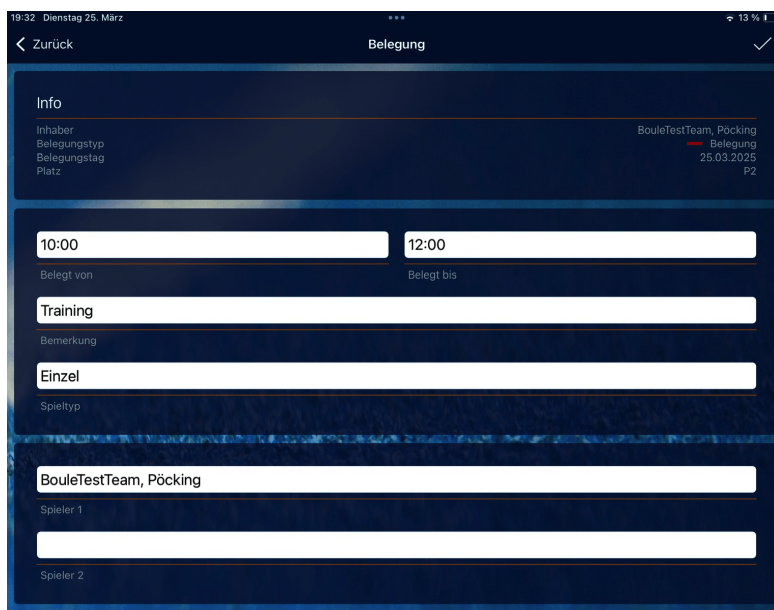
19:32 Dienstag 25. März
13 %

Zurück
Belegung

Info

| | |
|---|---|
| Inhaber | BouleTestTeam, Pöcking |
| Belegungstyp | Belegung |
| Belegungstag | 25.03.2025 |
| Platz | P2 |

10:00
Belegt von

12:00
Belegt bis

Training
Bemerkung

Einzel
Spieltyp

BouleTestTeam, Pöcking
Spieler 1

Spieler 2